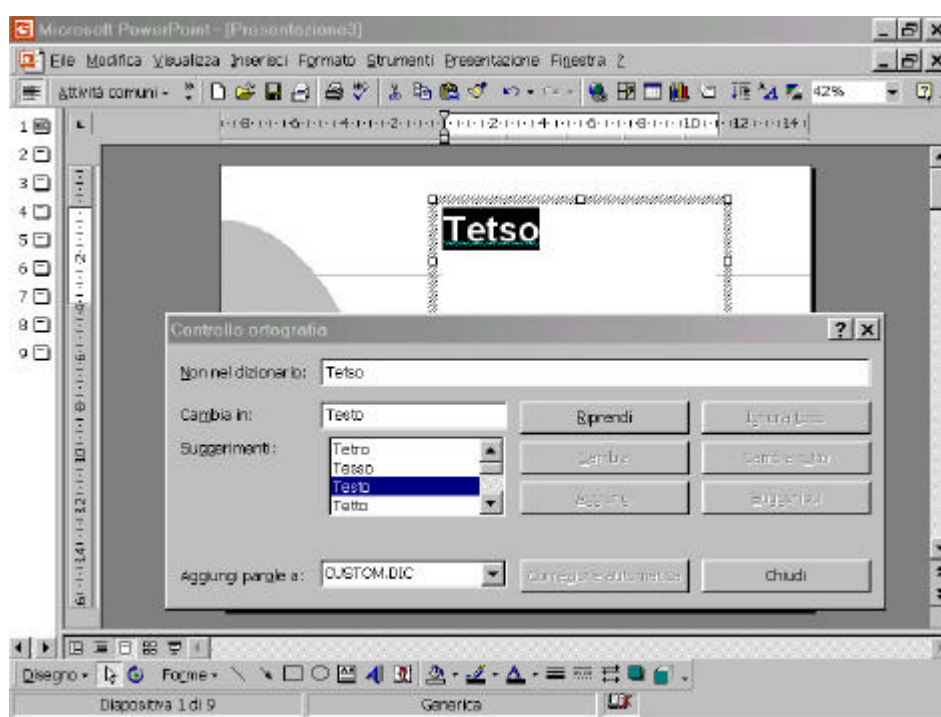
Microsoft PowerPoint - [Presentazione3]

File Modifica Visualizza Inserisci Formato Strumenti Presentazione Finestra ?

Attività comuni 42%

1 2 3 4 5 6 7 8 9

Tetso

Controllo ortografia

Non nel dizionario: Tetso

Cambia in: Testo

Suggerimenti: Tetro Tasso Testo Tetto

Riprendi

Ignora tutto

Cambia

Cambia tutto

Aggiungi

Suggerisci

Aggiungi parole a: CUSTOM.DIC

Correzione automatica

Chiudi

Disegno Forme

Diapositiva 1 di 9

Generica